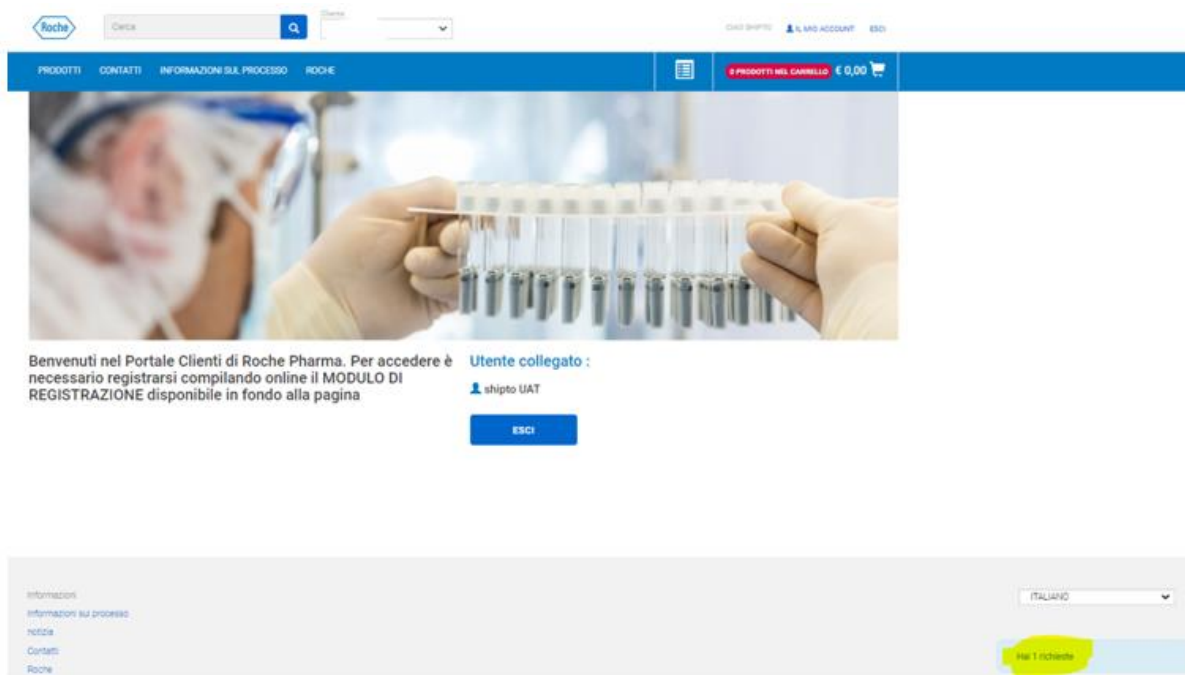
Roche

Cerca

Cliente

CIAO SHIPTO IL MIO ACCOUNT ESCI

PRODOTTI CONTATTI INFORMAZIONI SUL PROCESSO ROCHE

0 PRODOTTI NEL CARRELLO € 0,00

Benvenuti nel Portale Clienti di Roche Pharma. Per accedere è necessario registrarsi compilando online il MODULO DI REGISTRAZIONE disponibile in fondo alla pagina

Utente collegato :

shipto UAT

ESCI

Informazioni
Informazioni sul processo
notizia
Contatti
Roche

ITALIANO

Hai 1 richieste